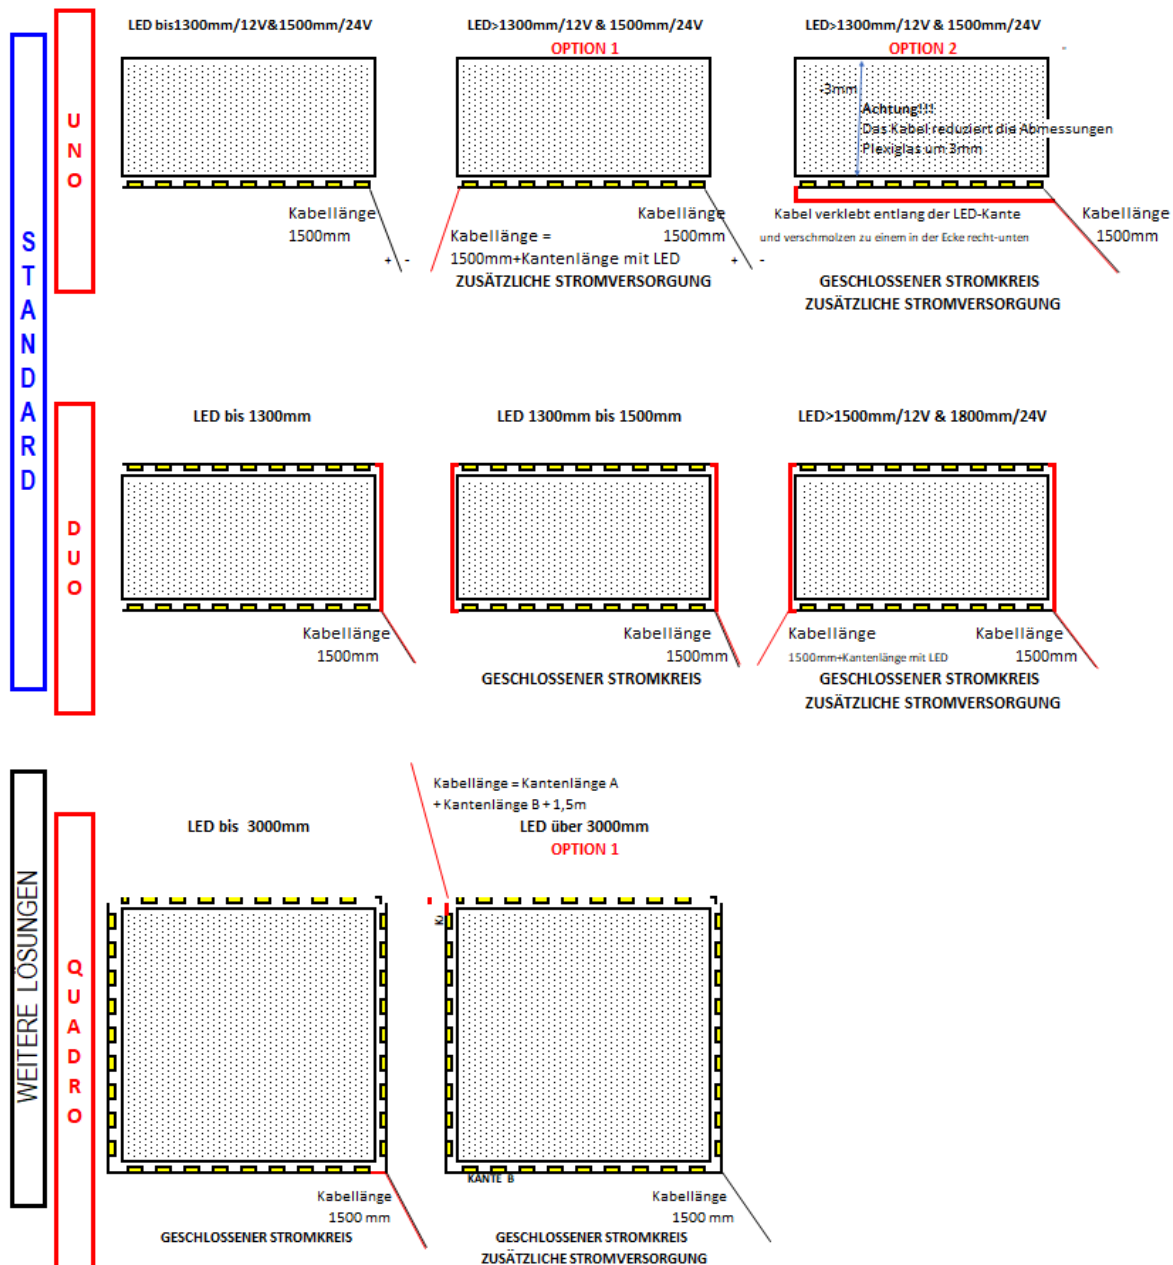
STANDARD

UNO

LED bis1300mm/12V&1500mm/24V

Kabellänge
1500mm
+ -

LED>1300mm/12V & 1500mm/24V
OPTION 1

Kabellänge
1500mm
Kabellänge =
1500mm+Kantenlänge mit LED
+ -
ZUSÄTZLICHE STROMVERSORGUNG

LED>1300mm/12V & 1500mm/24V
OPTION 2

-3mm
Achtung!!!
Das Kabel reduziert die Abmessungen
Plexiglas um 3mm

Kabel verklebt entlang der LED-Kante
und verschmolzen zu einem in der Ecke recht-unten
Kabellänge
1500mm
GESCHLOSSENER STROMKREIS
ZUSÄTZLICHE STROMVERSORGUNG

DUO

LED bis 1300mm

Kabellänge
1500mm

LED 1300mm bis 1500mm

Kabellänge
1500mm
GESCHLOSSENER STROMKREIS

LED>1500mm/12V & 1800mm/24V

Kabellänge
1500mm+Kantenlänge mit LED
Kabellänge
1500mm
GESCHLOSSENER STROMKREIS
ZUSÄTZLICHE STROMVERSORGUNG

WEITERE LÖSUNGEN

QUADRO

LED bis 3000mm

Kabellänge
1500 mm
GESCHLOSSENER STROMKREIS

Kabellänge = Kantenlänge A
+ Kantenlänge B + 1,5m
LED über 3000mm
OPTION 1

KANTE B
Kabellänge
1500 mm
GESCHLOSSENER STROMKREIS
ZUSÄTZLICHE STROMVERSORGUNG